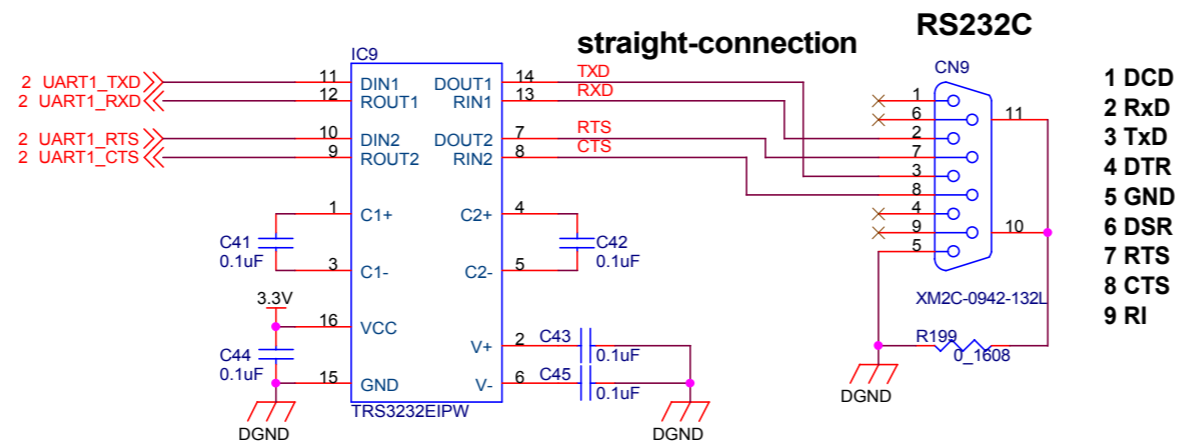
RS232C

straight-connection

IC9

2 UART1_TXD
2 UART1_RXD
2 UART1_RTS
2 UART1_CTS

11 DIN1
12 ROUT1
10 DIN2
9 ROUT2

DOUT1 14
RIN1 13
DOUT2 7
RIN2 8

TXD
RXD
RTS
CTS

1 C1+
3 C1-
C2+ 4
C2- 5

C41
0.1uF

C42
0.1uF

3.3V

16 VCC
15 GND

C44
0.1uF

V+ 2
V- 6

C43
0.1uF
C45
0.1uF

TRS3232EIPW

DGND
DGND

CN9
1
6
2
7
3
8
4
9
5
11
10

XM2C-0942-132L

R199
0_1608

DGND

1 DCD
2 RxD
3 TxD
4 DTR
5 GND
6 DSR
7 RTS
8 CTS
9 RI